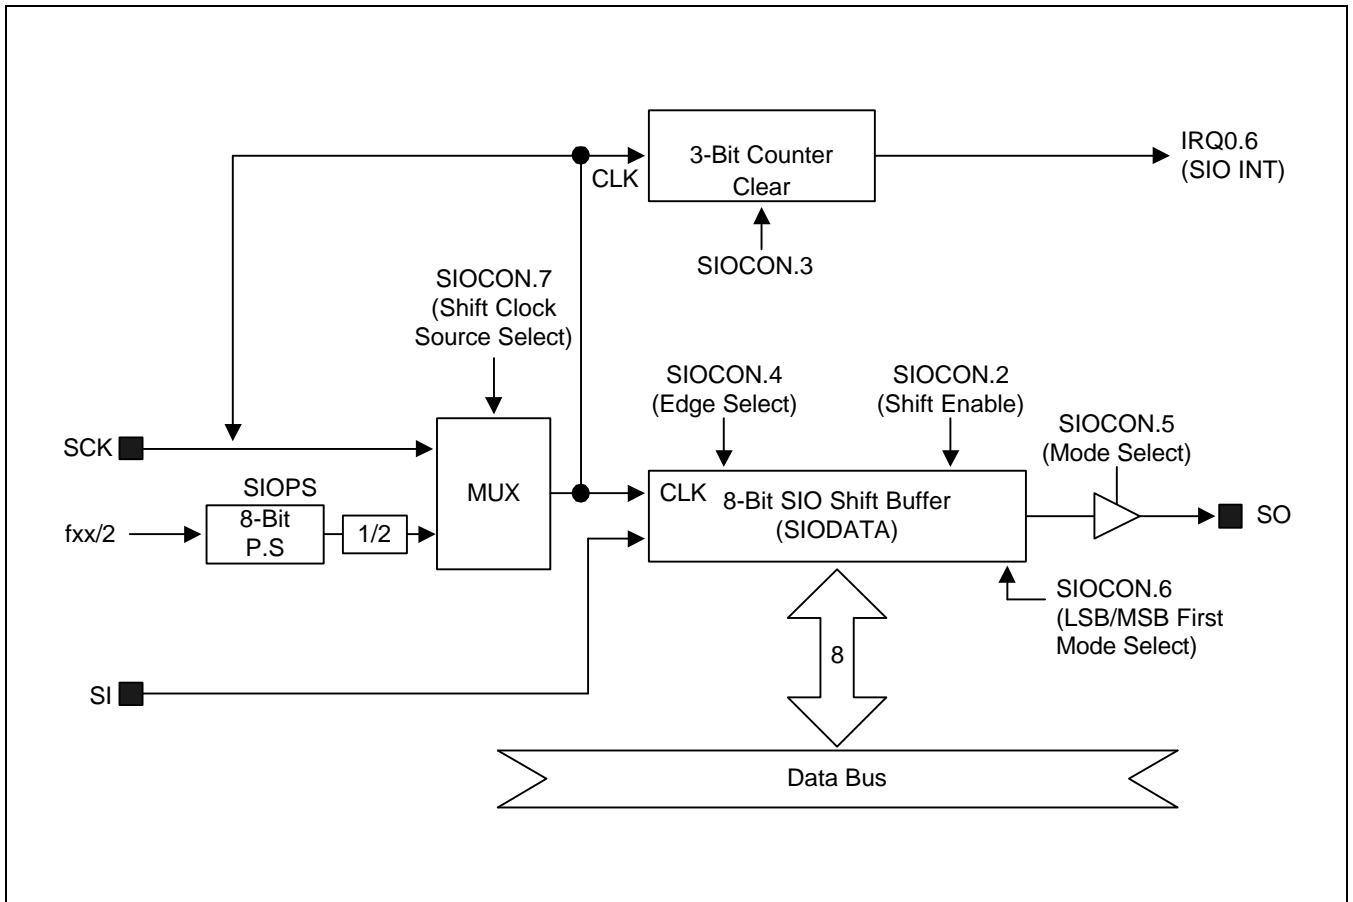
3-Bit Counter
Clear

CLK

IRQ0.6
(SIO INT)

SIOCON.3

SIOCON.7
(Shift Clock
Source Select)

SIOCON.4
(Edge Select)

SIOCON.2
(Shift Enable)

SIOCON.5
(Mode Select)

SCK

SIOPS

MUX

CLK

8-Bit SIO Shift Buffer
(SIODATA)

SO

fxx/2

8-Bit
P.S

1/2

SIOCON.6
(LSB/MSB First
Mode Select)

8

SI

Data Bus